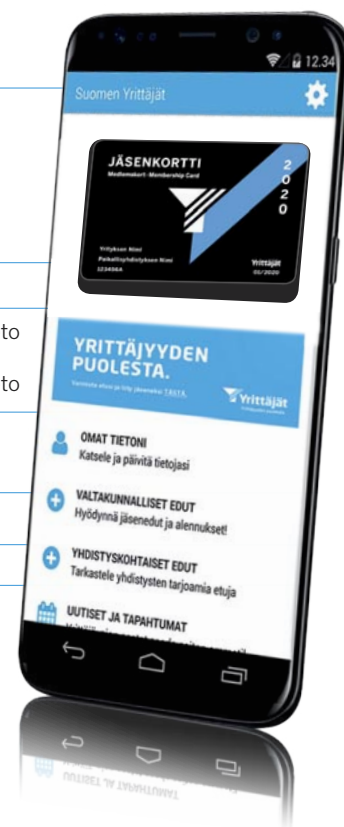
12:34

Suomen Yrittäjät

JÄSENKORTTI
Medlemskort · Membership Card
2020
Yrityksen Nimi
Paikallisyhdistyksen Nimi
123456A
Yrittäjät
01/2020

to

to

YRITTÄJYYDEN PUOLESTA.
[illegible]
Yrittäjät

OMAT TIETONI
Katsele ja päivitä tietojasi

VALTAKUNNALLISET EDUT
Hyödynnä jäsenedut ja alennukset!

YHDISTYSKOHTAISET EDUT
Tarkastele yhdistysten tarjoamia etuja

UUTISET JA TAPAHTUMAT
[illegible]